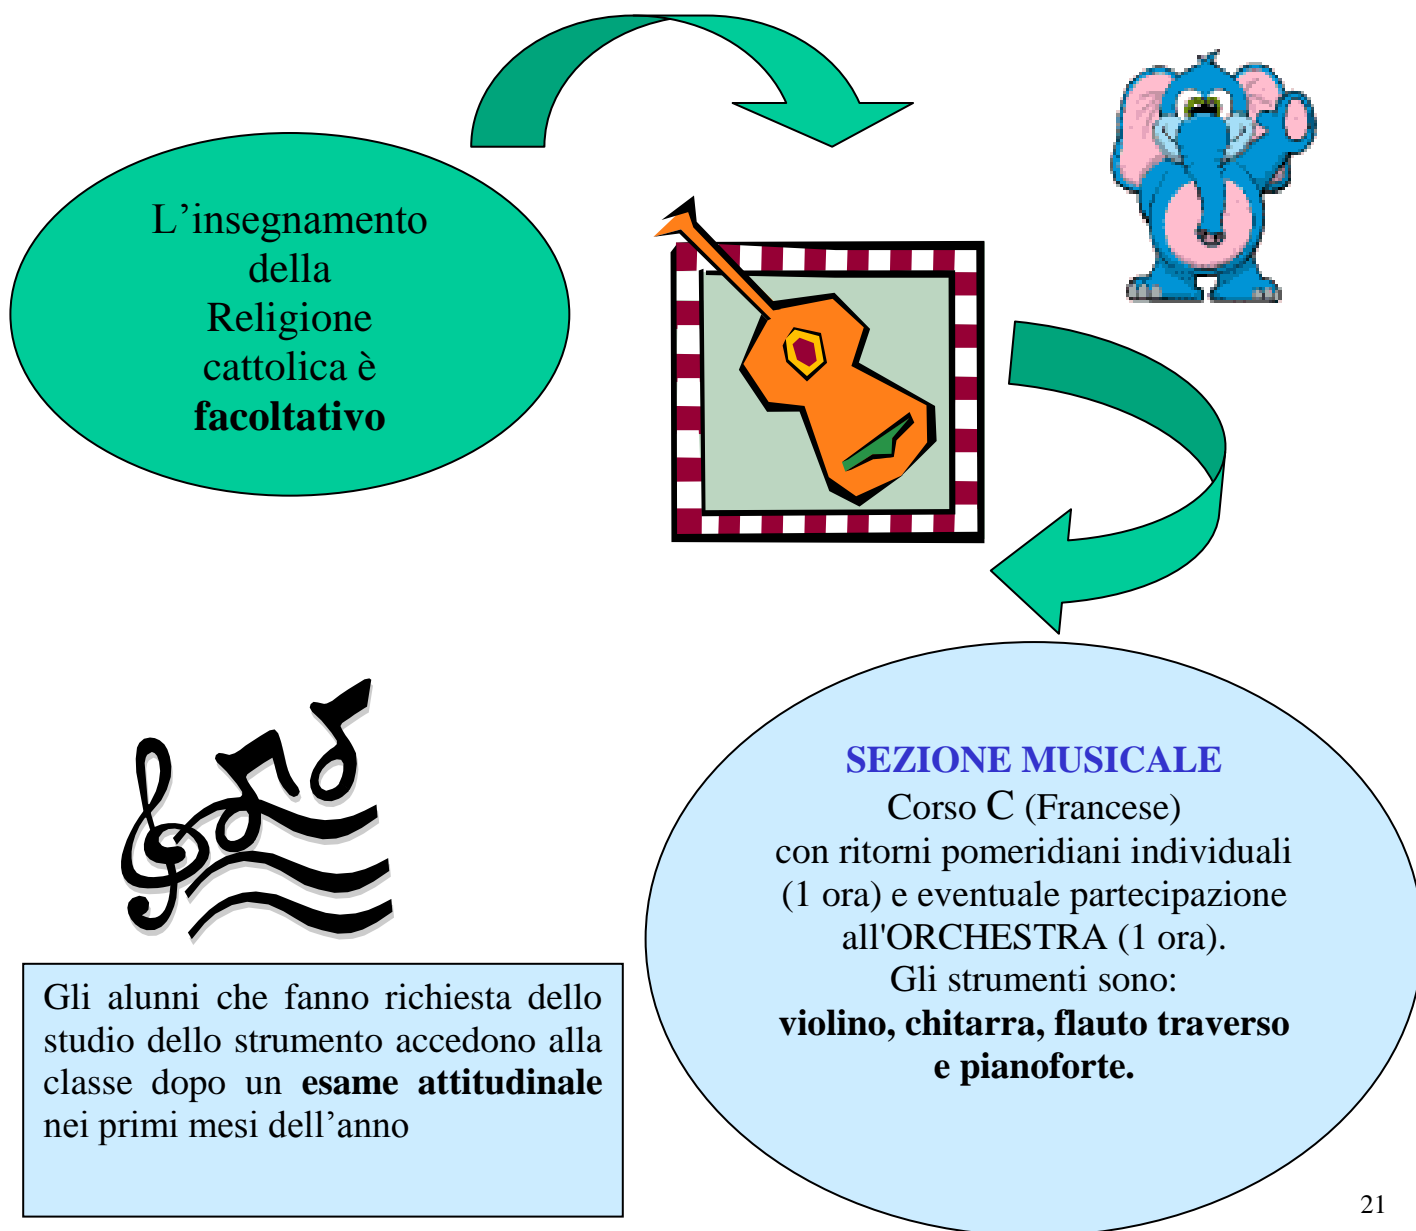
L’insegnamento della Religione cattolica è **facoltativo**

**SEZIONE MUSICALE**
Corso C (Francese)
con ritorni pomeridiani individuali (1 ora) e eventuale partecipazione all'ORCHESTRA (1 ora).
Gli strumenti sono:
**violino, chitarra, flauto traverso e pianoforte.**

Gli alunni che fanno richiesta dello studio dello strumento accedono alla classe dopo un **esame attitudinale** nei primi mesi dell’anno

21